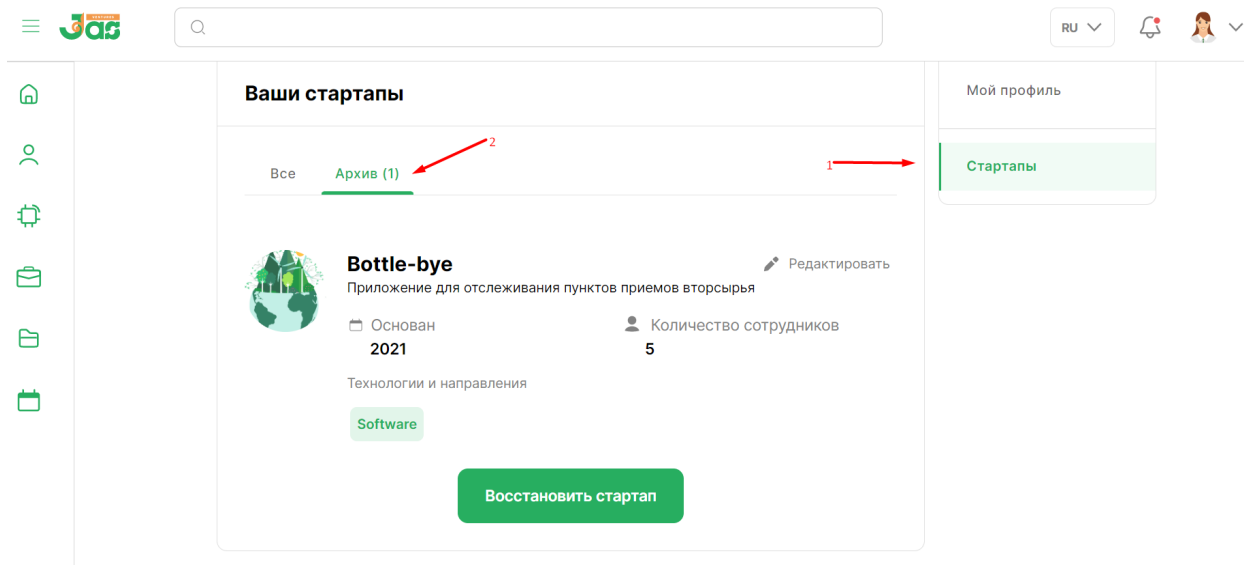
Jas

RU

Ваши стартапы

2

Все Архив (1)

1

Мой профиль

Стартапы

Bottle-bye

Редактировать

Приложение для отслеживания пунктов приемов вторсырья

Основан
2021

Количество сотрудников
5

Технологии и направления

Software

Восстановить стартап